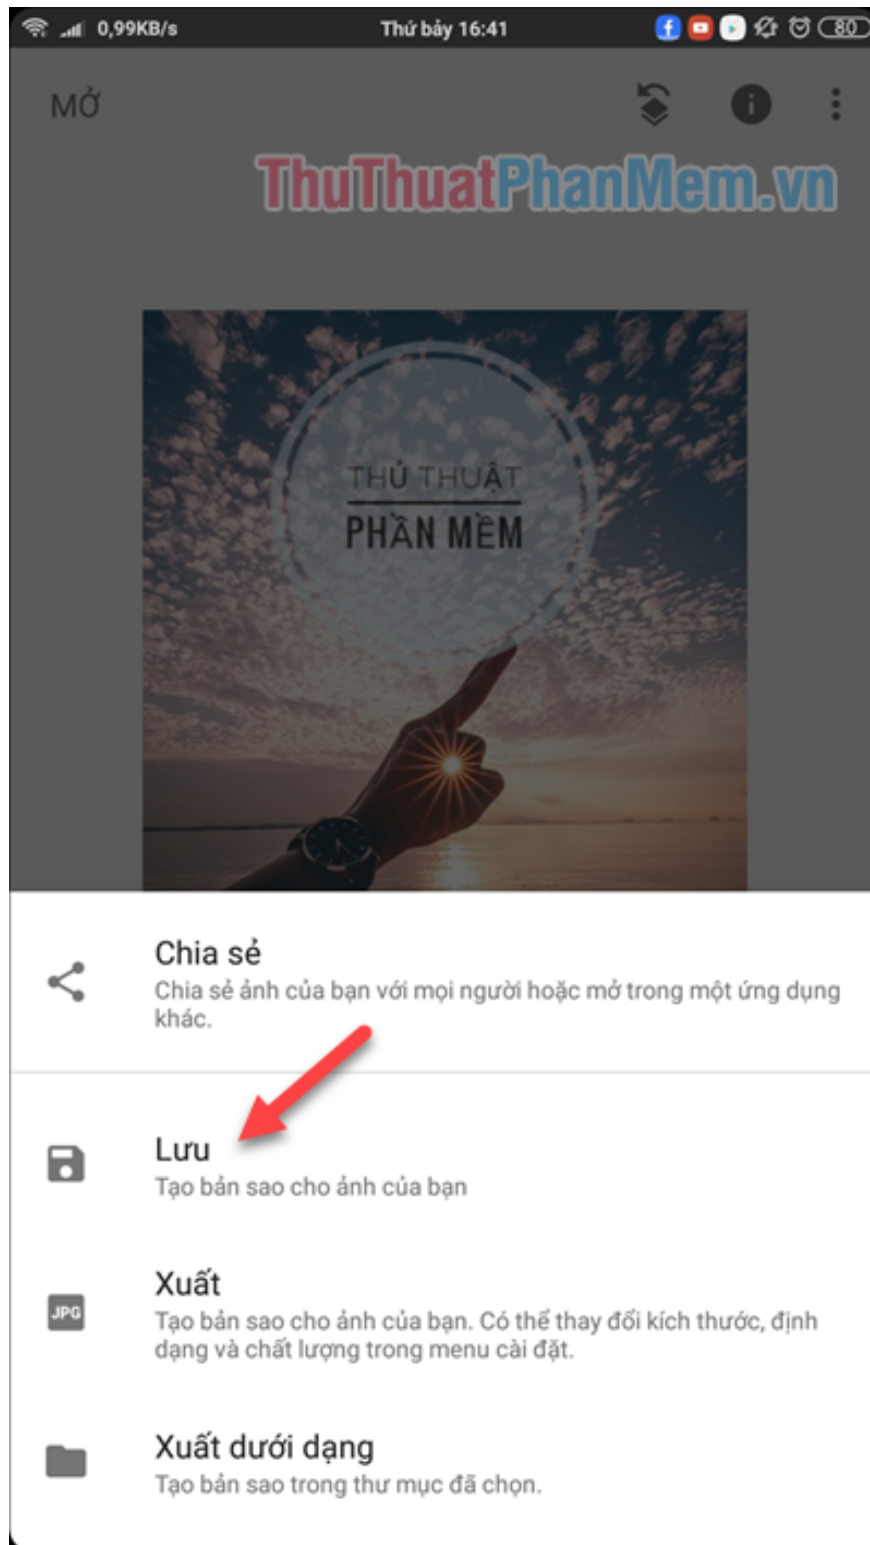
0,99KB/s Thứ bảy 16:41 80

MỞ

ThuThuatPhanMem.vn

THỦ THUẬT
PHẦN MỀM

Chia sẻ
Chia sẻ ảnh của bạn với mọi người hoặc mở trong một ứng dụng khác.

Lưu
Tạo bản sao cho ảnh của bạn

JPG
Xuất
Tạo bản sao cho ảnh của bạn. Có thể thay đổi kích thước, định dạng và chất lượng trong menu cài đặt.

Xuất dưới dạng
Tạo bản sao trong thư mục đã chọn.